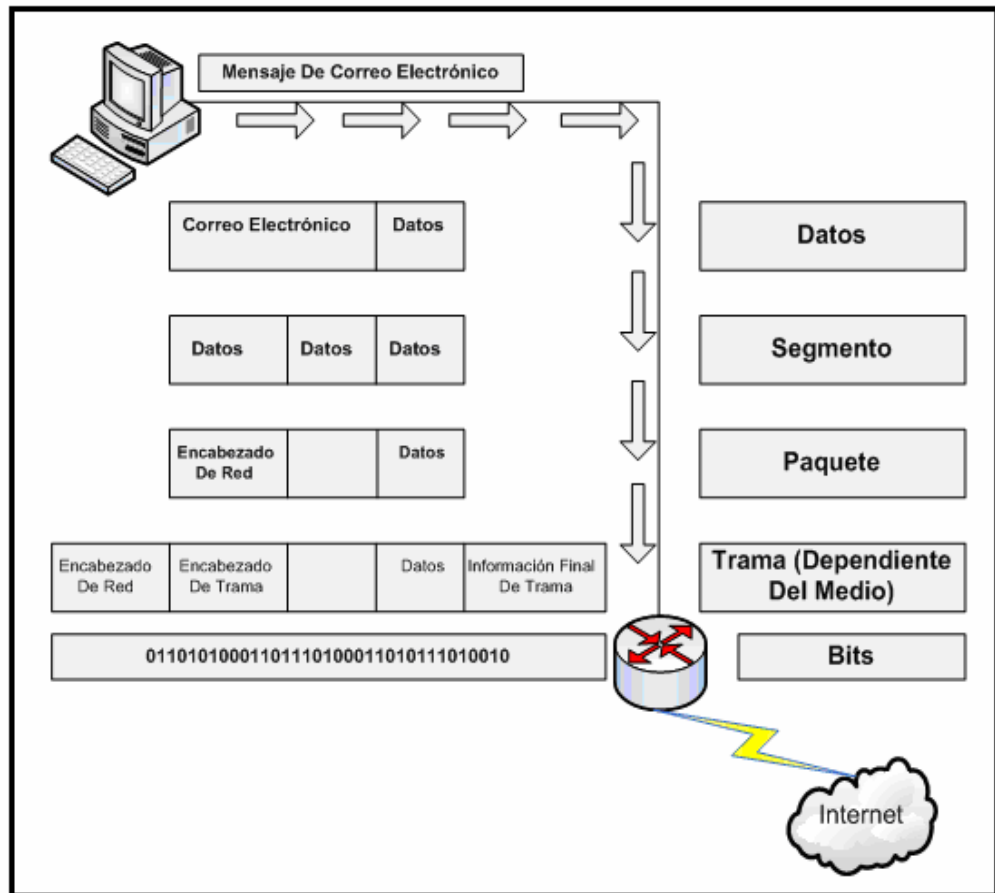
Mensaje De Correo Electrónico

| Correo Electrónico | Datos |
|---|---|

Datos

| Datos | Datos | Datos |
|---|---|---|

Segmento

| Encabezado De Red | | Datos |
|---|---|---|

Paquete

| Encabezado De Red | Encabezado De Trama | | Datos | Información Final De Trama |
|---|---|---|---|---|

Trama (Dependiente Del Medio)

0110101000110111010001101011101001​0

Bits

Internet